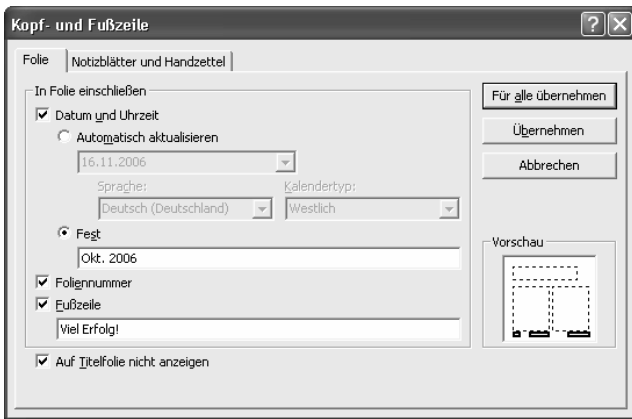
Kopf- und Fußzeile

Folie | Notizblätter und Handzettel

In Folie einschließen

Datum und Uhrzeit

Automatisch aktualisieren

16.11.2006

Sprache:

Deutsch (Deutschland)

Kalendertyp:

Westlich

Fest

Okt. 2006

Foliennummer

Fußzeile

Viel Erfolg!

Auf Titelfolie nicht anzeigen

Für alle übernehmen

Übernehmen

Abbrechen

Vorschau